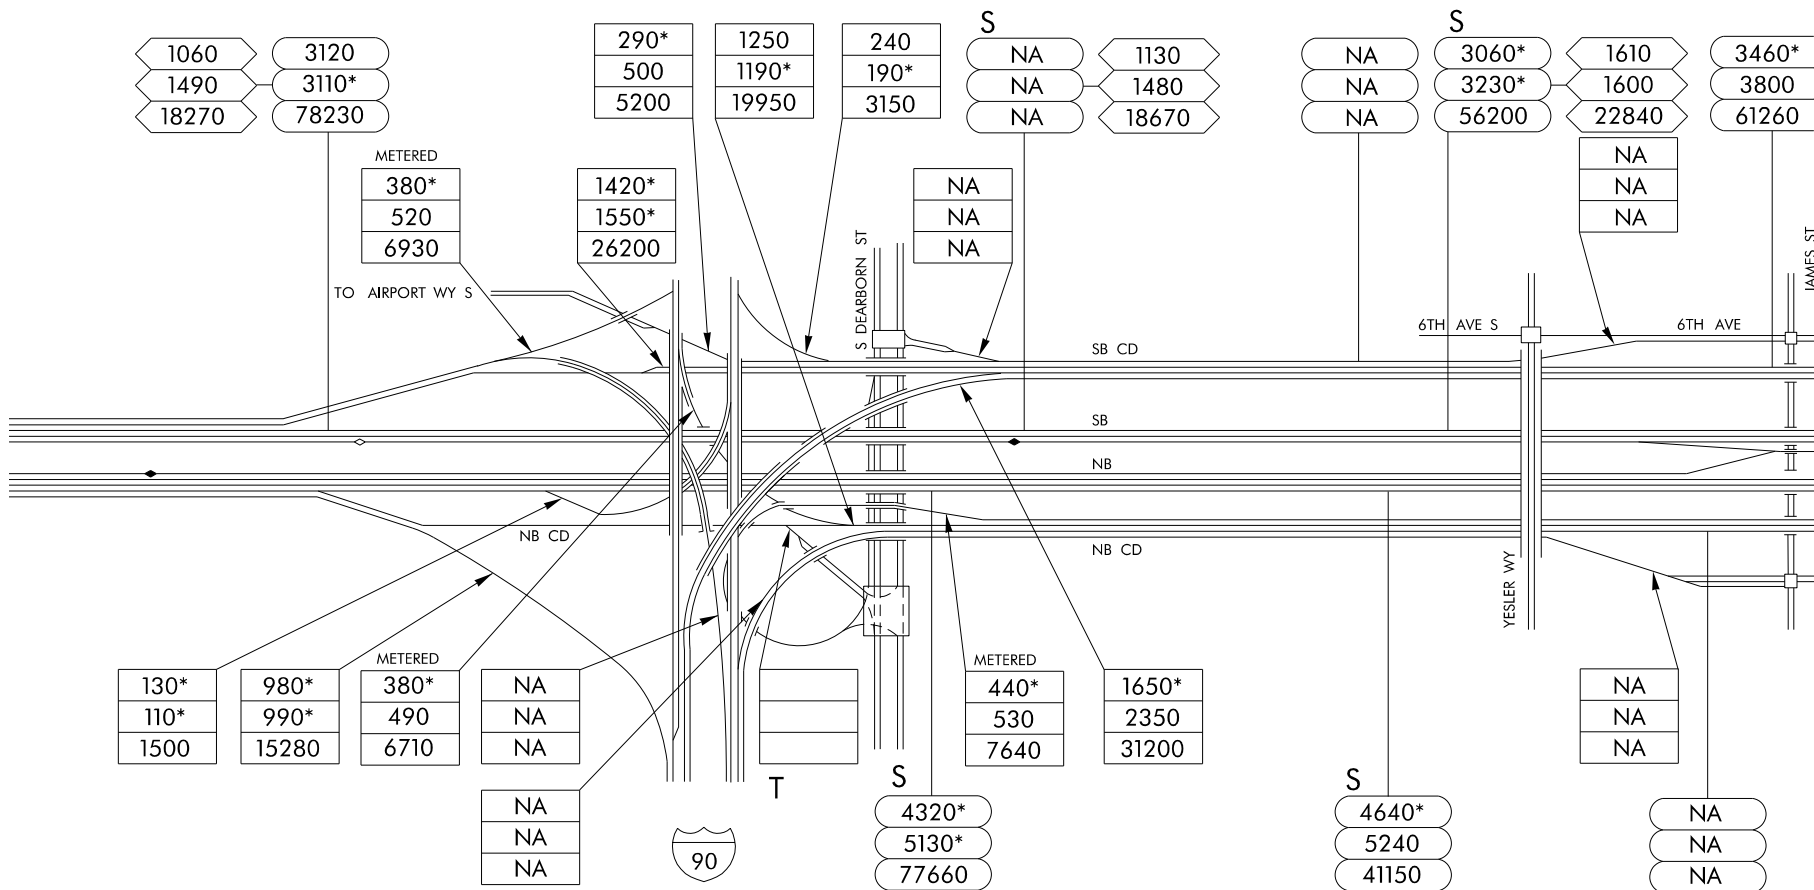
1060
1490
18270

3120
3110*
78230

290*
500
5200

1250
1190*
19950

240
190*
3150

S
NA
NA
NA

1130
1480
18670

NA
NA
NA

S
3060*
3230*
56200

1610
1600
22840

3460*
3800
61260

METERED
380*
520
6930

1420*
1550*
26200

NA
NA
NA

NA
NA
NA

S DEARBORN ST

JAMES ST

TO AIRPORT WY S

6TH AVE S

6TH AVE

SB CD

SB

NB

NB CD

NB CD

YESLER WY

130*
110*
1500

980*
990*
15280

METERED
380*
490
6710

NA
NA
NA

METERED
440*
530
7640

1650*
2350
31200

NA
NA
NA

T

S
4320*
5130*
77660

S
4640*
5240
41150

NA
NA
NA

NA
NA
NA

90